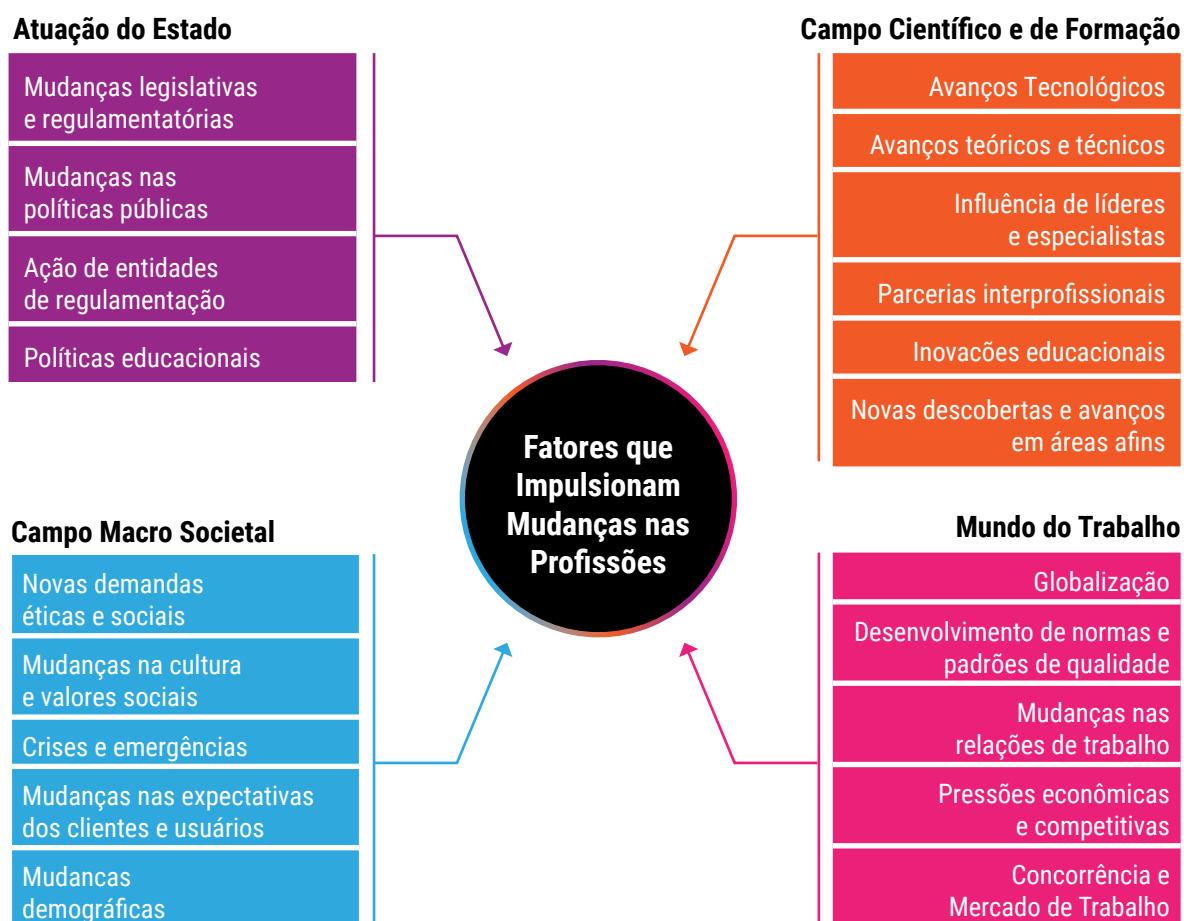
Atuação do Estado

Mudanças legislativas e regulamentatórias

Mudanças nas políticas públicas

Ação de entidades de regulamentação

Políticas educacionais

Campo Científico e de Formação

Avanços Tecnológicos

Avanços teóricos e técnicos

Influência de líderes e especialistas

Parcerias interprofissionais

Inovações educacionais

Novas descobertas e avanços em áreas afins

Fatores que Impulsionam Mudanças nas Profissões

Campo Macro Societal

Novas demandas éticas e sociais

Mudanças na cultura e valores sociais

Crises e emergências

Mudanças nas expectativas dos clientes e usuários

Mudancas demográficas

Mundo do Trabalho

Globalização

Desenvolvimento de normas e padrões de qualidade

Mudanças nas relações de trabalho

Pressões econômicas e competitivas

Concorrência e Mercado de Trabalho